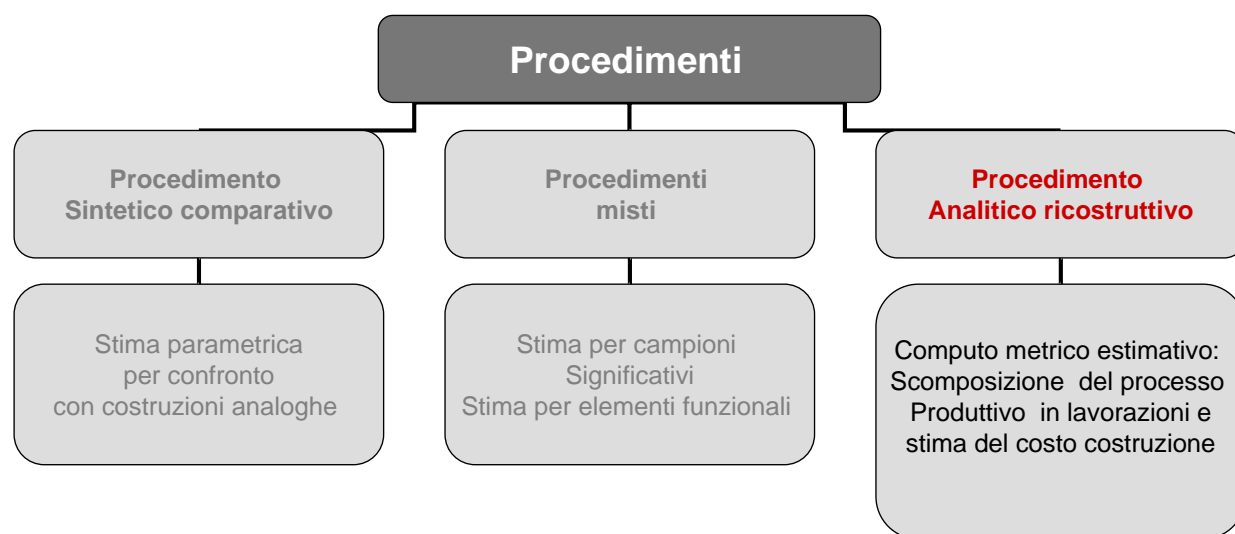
Procedimenti

Procedimento
Sintetico comparativo

Stima parametrica
per confronto
con costruzioni analoghe

Procedimenti
misti

Stima per campioni
Significativi
Stima per elementi funzionali

Procedimento
Analitico ricostruttivo

Computo metrico estimativo:
Scomposizione del processo
Produttivo in lavorazioni e
stima del costo costruzione